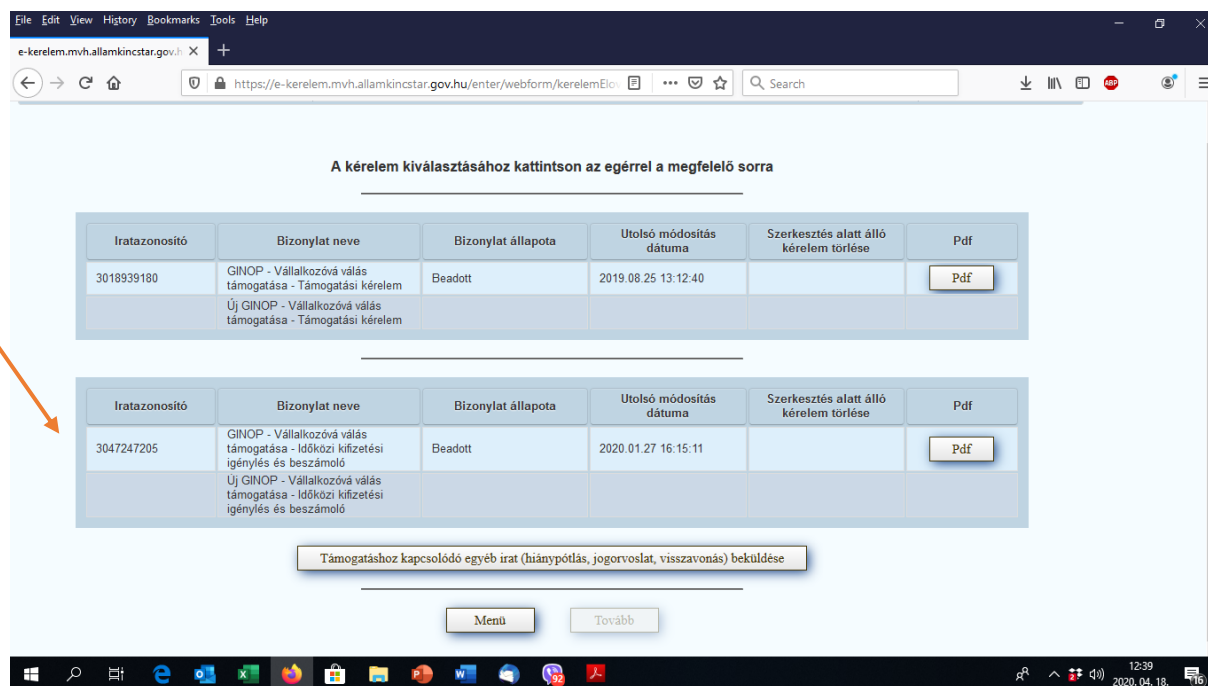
File Edit View History Bookmarks Tools Help

e-kerelem.mvh.allamkincstar.gov.h ×

https://e-kerelem.mvh.allamkincstar.gov.hu/enter/webform/kerelemElo

Search

A kérelem kiválasztásához kattintson az egérrel a megfelelő sorra

| Iratazonosító | Bizonylat neve | Bizonylat állapota | Utolsó módosítás dátuma | Szerkesztés alatt álló kérelem törlése | Pdf |
|---|---|---|---|---|---|
| 3018939180 | GINOP - Vállalkozóvá válás támogatása - Támogatási kérelem | Beadott | 2019.08.25 13:12:40 | | Pdf |
| | Új GINOP - Vállalkozóvá válás támogatása - Támogatási kérelem | | | | |

| Iratazonosító | Bizonylat neve | Bizonylat állapota | Utolsó módosítás dátuma | Szerkesztés alatt álló kérelem törlése | Pdf |
|---|---|---|---|---|---|
| 3047247205 | GINOP - Vállalkozóvá válás támogatása - Időközi kifizetési igénylés és beszámoló | Beadott | 2020.01.27 16:15:11 | | Pdf |
| | Új GINOP - Vállalkozóvá válás támogatása - Időközi kifizetési igénylés és beszámoló | | | | |

Támogatáshoz kapcsolódó egyéb irat (hiánypótlás, jogorvoslat, visszavonás) beküldése

Menü Tovább

12:39
2020. 04. 18.